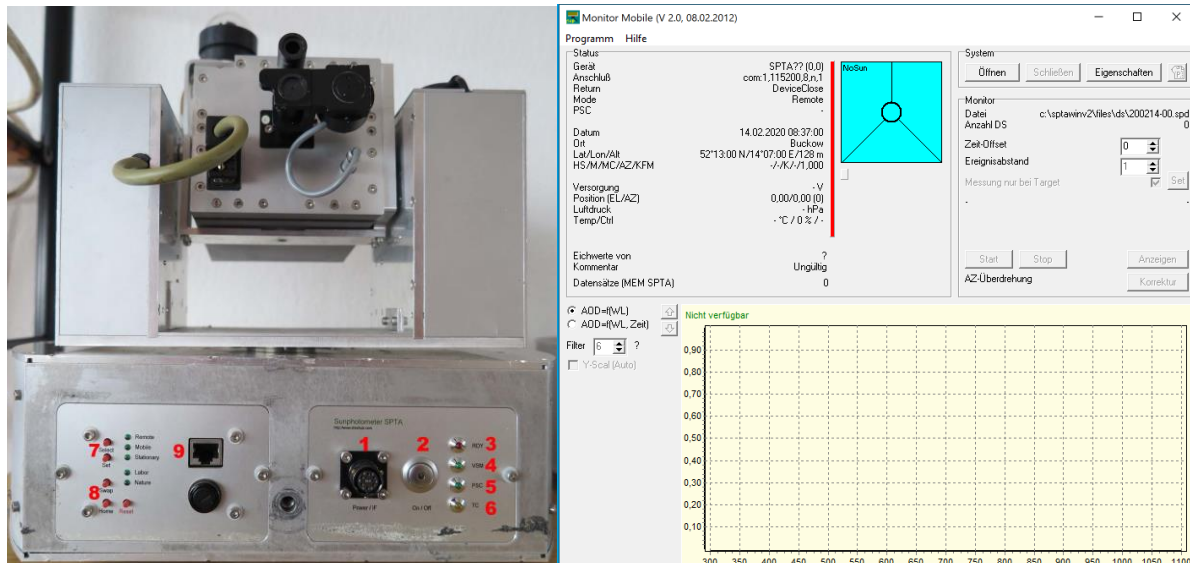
Remote
Mobile
Stationary
7 Select
Set
Labor
Nature
8 Swap
Home
Reset
9
Sunphotometer SPTA
1
2
RDY 3
VSM 4
PSC 5
TC 6
Power / IF
On / Off

Monitor Mobile (V 2.0, 08.02.2012)
Programm Hilfe

Status
Gerät SPTA?? (0,0)
Anschluß com:1,115200,8,n,1
Return DeviceClose
Mode Remote
PSC -

Datum 14.02.2020 08:37:00
Ort Buckow
Lat/Lon/Alt 52°13:00 N/14°07:00 E/128 m
HS/M/MC/AZ/KFM -/-/K/-/1,000

Versorgung - V
Position (EL/AZ) 0,00/0,00 (0)
Luftdruck - hPa
Temp/Ctrl - °C / 0 % / -

Eichwerte von ?
Kommentar Ungültig

Datensätze (MEM SPTA) 0

NoSun

System
Öffnen Schließen Eigenschaften

Monitor
Datei c:\sptawinv2\files\ds\200214-00.spd
Anzahl DS 0
Zeit-Offset 0
Ereignisabstand 1
Messung nur bei Target Set
-
Start Stop Anzeigen
AZ-Überdrehung Korrektur

AOD=f(WL)
AOD=f(WL, Zeit)
Filter 6 ?
Y-Scal (Auto)

Nicht verfügbar
0,90
0,80
0,70
0,60
0,50
0,40
0,30
0,20
0,10
300 350 400 450 500 550 600 650 700 750 800 850 900 950 1000 1050 1100